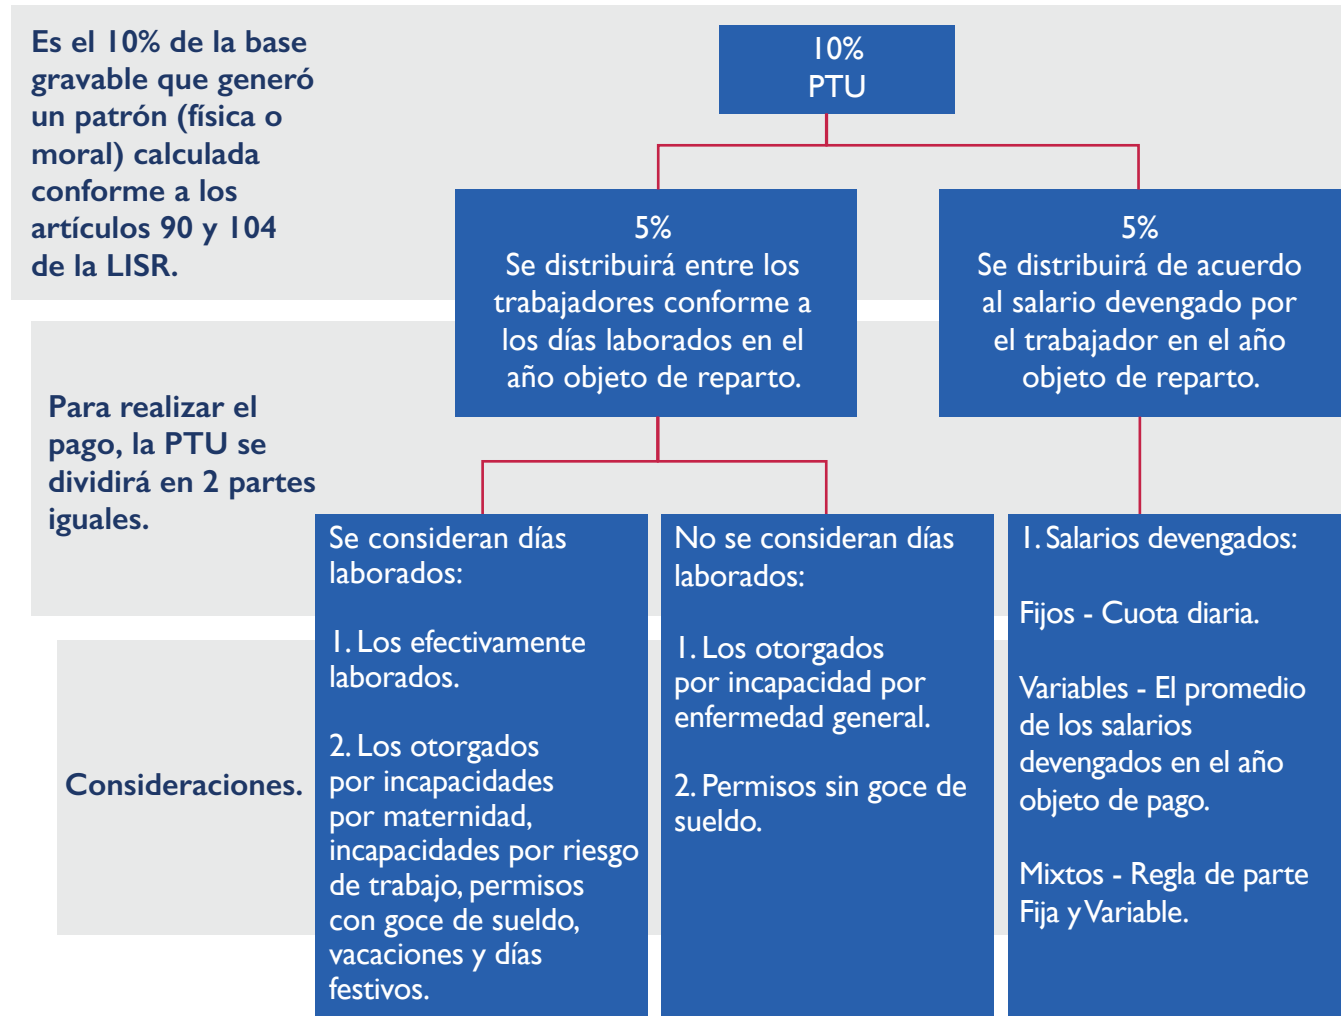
Es el 10% de la base gravable que generó un patrón (física o moral) calculada conforme a los artículos 90 y 104 de la LISR.

10%
PTU

5%
Se distribuirá entre los trabajadores conforme a los días laborados en el año objeto de reparto.

5%
Se distribuirá de acuerdo al salario devengado por el trabajador en el año objeto de reparto.

Para realizar el pago, la PTU se dividirá en 2 partes iguales.

Se consideran días laborados:

1. Los efectivamente laborados.

2. Los otorgados por incapacidades por maternidad, incapacidades por riesgo de trabajo, permisos con goce de sueldo, vacaciones y días festivos.

No se consideran días laborados:

1. Los otorgados por incapacidad por enfermedad general.

2. Permisos sin goce de sueldo.

1. Salarios devengados:

Fijos - Cuota diaria.

Variables - El promedio de los salarios devengados en el año objeto de pago.

Mixtos - Regla de parte Fija y Variable.

Consideraciones.